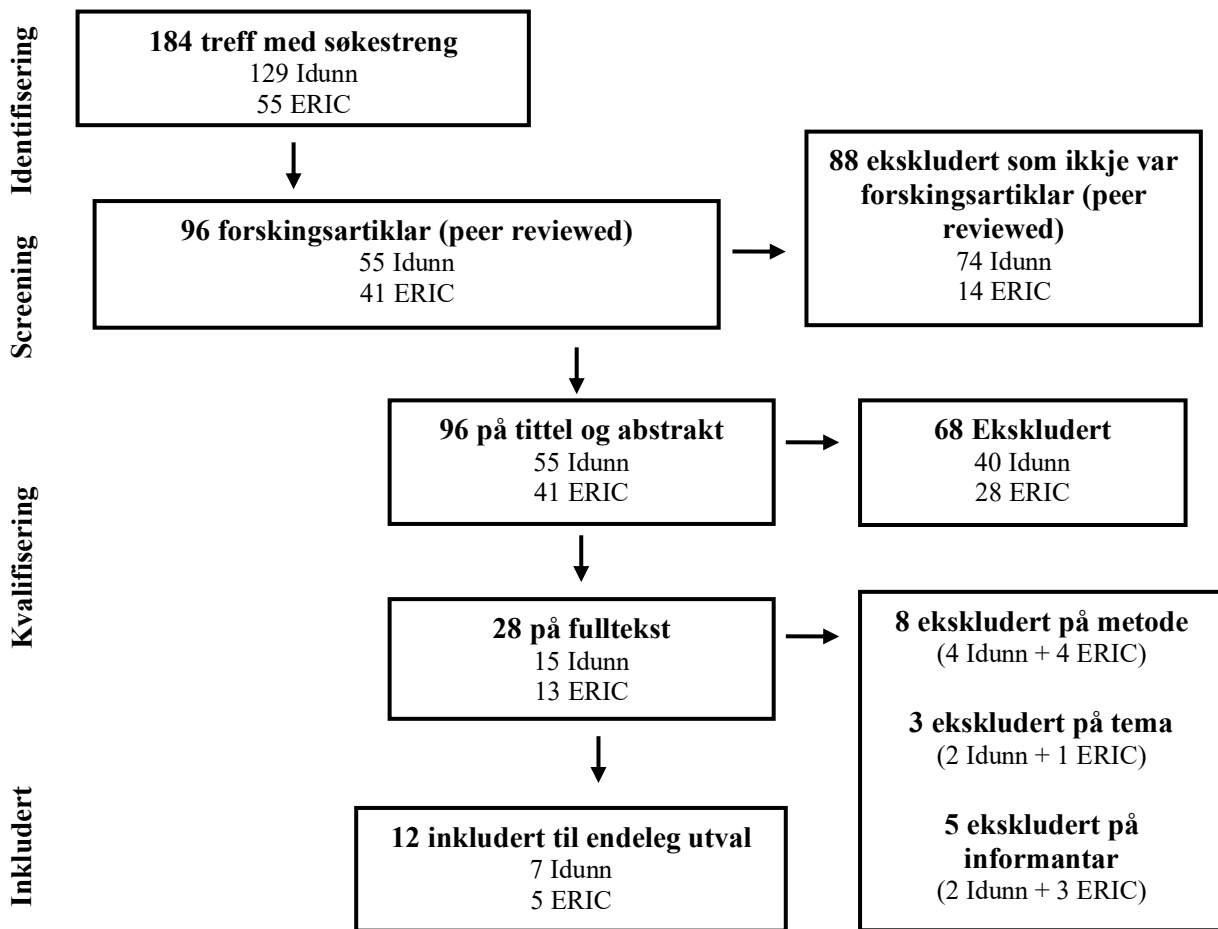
Identifisering

184 treff med søkestreng
129 Idunn
55 ERIC

Screening

96 forskingsartiklar (peer reviewed)
55 Idunn
41 ERIC

88 ekskludert som ikkje var forskingsartiklar (peer reviewed)
74 Idunn
14 ERIC

Kvalifisering

96 på tittel og abstrakt
55 Idunn
41 ERIC

68 Ekskludert
40 Idunn
28 ERIC

28 på fulltekst
15 Idunn
13 ERIC

8 ekskludert på metode
(4 Idunn + 4 ERIC)

3 ekskludert på tema
(2 Idunn + 1 ERIC)

5 ekskludert på informantar
(2 Idunn + 3 ERIC)

Inkludert

12 inkludert til endeleg utval
7 Idunn
5 ERIC